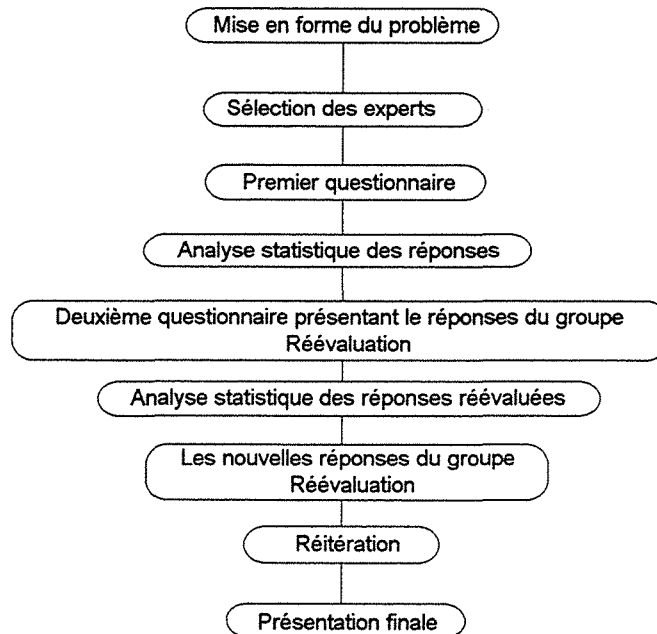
Mise en forme du problème

Sélection des experts

Premier questionnaire

Analyse statistique des réponses

Deuxième questionnaire présentant le réponses du groupe Réévaluation

Analyse statistique des réponses réévaluées

Les nouvelles réponses du groupe Réévaluation

Réitération

Présentation finale